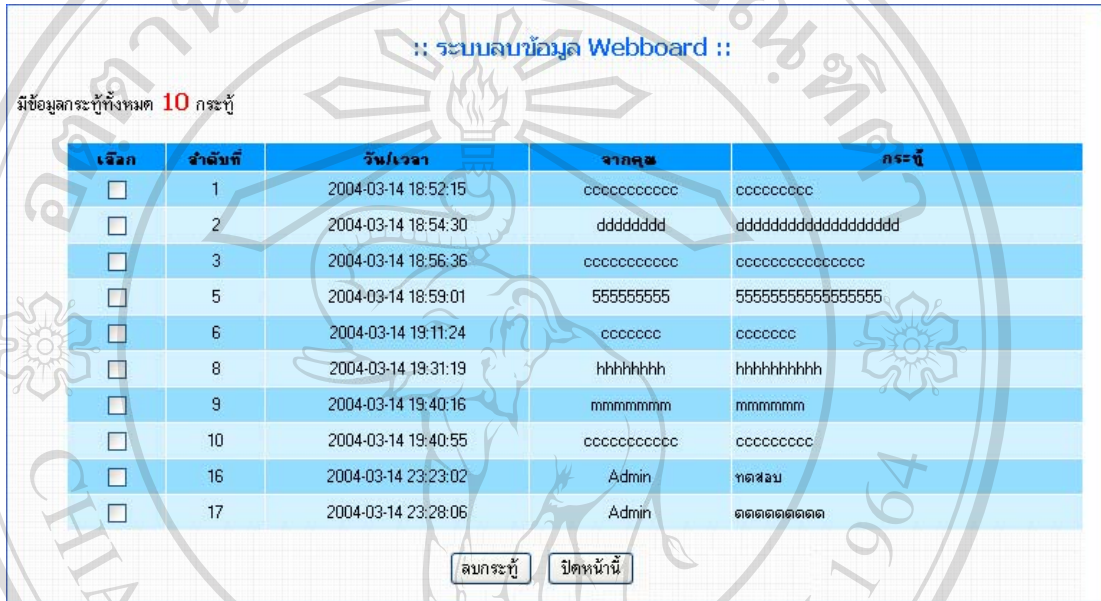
:: ระบบลบข้อมูล Webboard ::

มีข้อมูลกระทู้ทั้งหมด 10 กระทู้

| เลือก | ลำดับที่ | วัน/เวลา | จากคุณ | กระทู้ |
|---|---|---|---|---|
| ☐ | 1 | 2004-03-14 18:52:15 | ccccccccccc | ccccccccc |
| ☐ | 2 | 2004-03-14 18:54:30 | dddddddd | dddddddddddddddddd |
| ☐ | 3 | 2004-03-14 18:56:36 | ccccccccccc | ccccccccccccccc |
| ☐ | 5 | 2004-03-14 18:59:01 | 555555555 | 55555555555555555 |
| ☐ | 6 | 2004-03-14 19:11:24 | ccccccc | ccccccc |
| ☐ | 8 | 2004-03-14 19:31:19 | hhhhhhhh | hhhhhhhhhh |
| ☐ | 9 | 2004-03-14 19:40:16 | mmmmmmm | mmmmmm |
| ☐ | 10 | 2004-03-14 19:40:55 | ccccccccccc | ccccccccc |
| ☐ | 16 | 2004-03-14 23:23:02 | Admin | ทดสอบ |
| ☐ | 17 | 2004-03-14 23:28:06 | Admin | ดดดดดดดดดด |

ลบกระทู้ ปิดหน้านี้